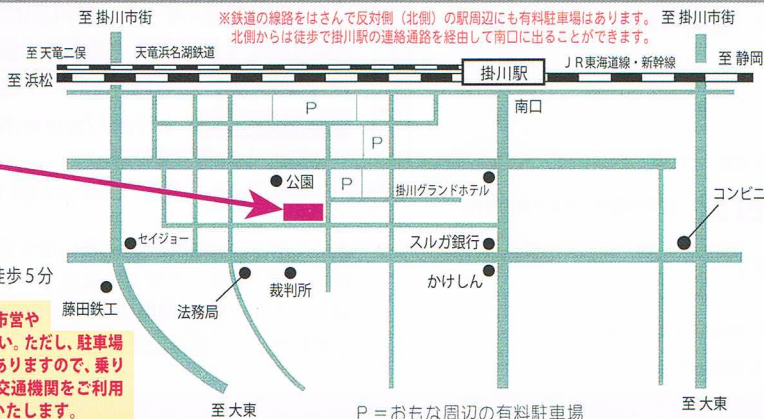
至 掛川市街

※鉄道の線路をはさんで反対側（北側）の駅周辺にも有料駐車場はあります。
北側からは徒歩で掛川駅の連絡通路を経由して南口に出ることができます。

至 掛川市街

至 天竜二俣

天竜浜名湖鉄道

至 浜松

掛川駅

ＪＲ東海道線・新幹線

至 静岡

南口

P

P

P

公園

掛川グランドホテル

コンビニ

セイジョー

スルガ銀行

徒歩５分

かけしん

藤田鉄工

法務局

裁判所

市営や
い。ただし、駐車場
ありますので、乗り
交通機関をご利用
いたします。

至 大東

P＝おもな周辺の有料駐車場

至 大東